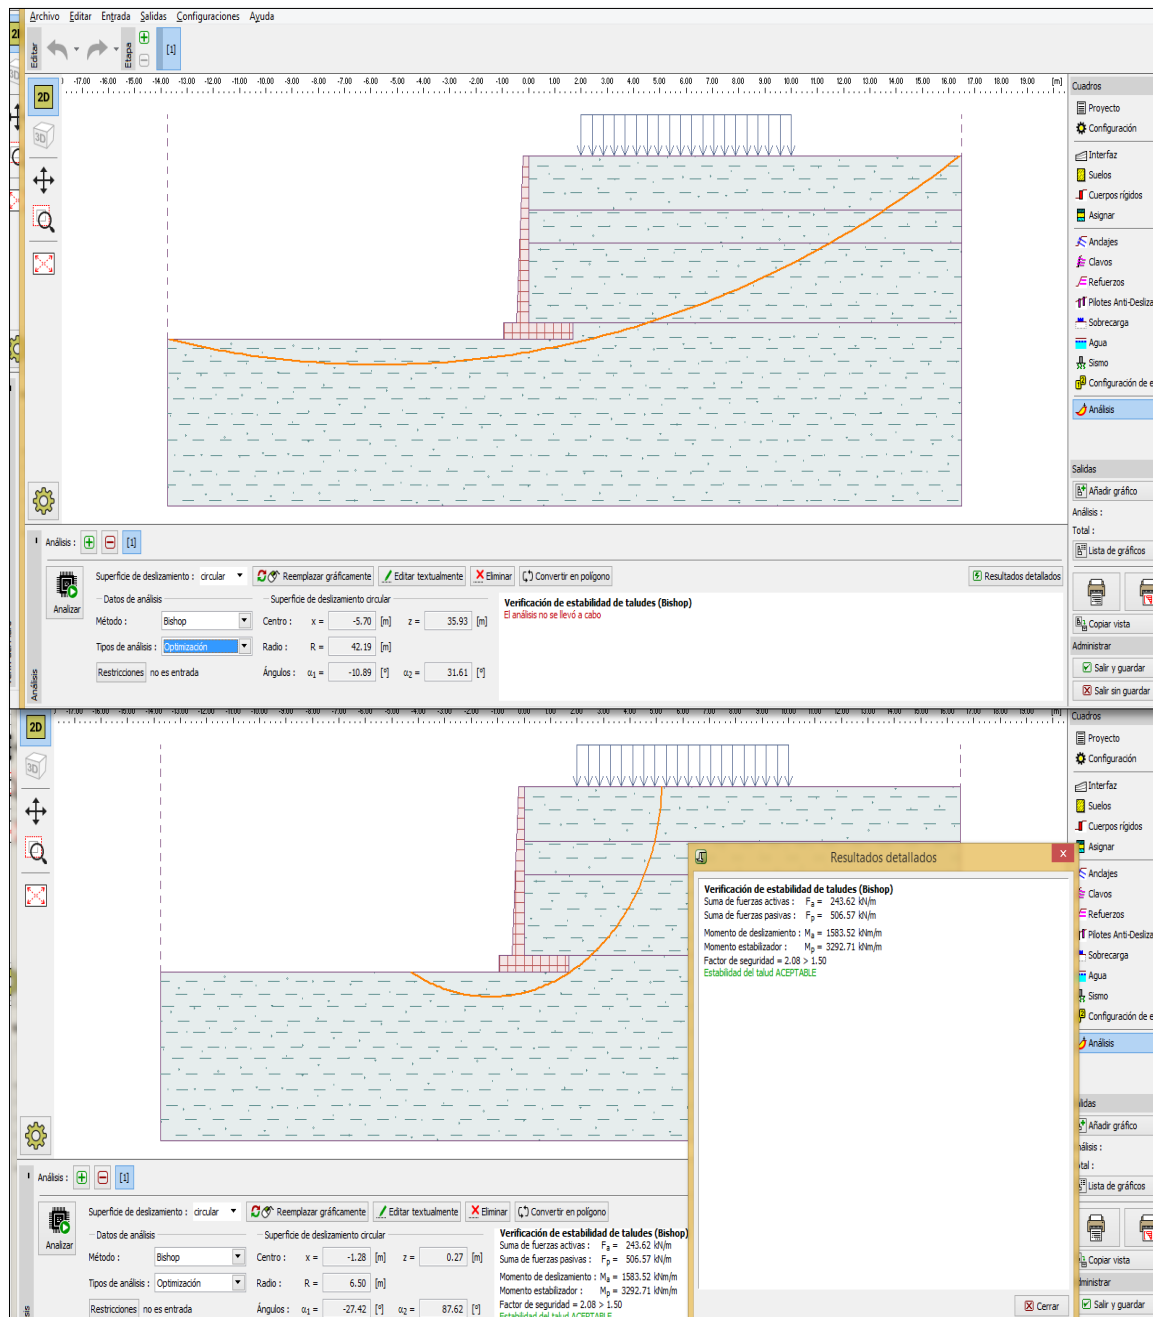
Archivo Editar Entrada Salidas Configuraciones Ayuda

Editar Etapa [1]

2D 3D

-17.00 -16.00 -15.00 -14.00 -13.00 -12.00 -11.00 -10.00 -9.00 -8.00 -7.00 -6.00 -5.00 -4.00 -3.00 -2.00 -1.00 0.00 1.00 2.00 3.00 4.00 5.00 6.00 7.00 8.00 9.00 10.00 11.00 12.00 13.00 14.00 15.00 16.00 17.00 18.00 19.00 [m]

Cuadros
Proyecto
Configuración
Interfaz
Suelos
Cuerpos rígidos
Asignar
Anclajes
Clavos
Refuerzos
Pilotes Anti-Desliza
Sobrecarga
Agua
Sismo
Configuración de e
Análisis

Salidas
Añadir gráfico
Análisis :
Total :
Lista de gráficos
Copiar vista
Administrar
Salir y guardar
Salir sin guardar

Análisis : [1]

Analizar
Superficie de deslizamiento : circular
Reemplazar gráficamente
Editar textualmente
Eliminar
Convertir en polígono
Resultados detallados
Datos de análisis
Método : Bishop
Tipos de análisis : Optimización
Restricciones no es entrada
Superficie de deslizamiento circular
Centro : x = -5.70 [m] z = 35.93 [m]
Radio : R = 42.19 [m]
Ángulos : $\alpha_1$ = -10.89 [°] $\alpha_2$ = 31.61 [°]

Verificación de estabilidad de taludes (Bishop)
El análisis no se llevó a cabo

Análisis

2D 3D

Cuadros
Proyecto
Configuración
Interfaz
Suelos
Cuerpos rígidos
Asignar
Anclajes
Clavos
Refuerzos
Pilotes Anti-Desliza
Sobrecarga
Agua
Sismo
Configuración de e
Análisis
lidas
Añadir gráfico
álisis :
tal :
Lista de gráficos
Copiar vista
ministrar
Salir y guardar

Resultados detallados
Verificación de estabilidad de taludes (Bishop)
Suma de fuerzas activas : $F_a$ = 243.62 kN/m
Suma de fuerzas pasivas : $F_p$ = 506.57 kN/m
Momento de deslizamiento : $M_a$ = 1583.52 kNm/m
Momento estabilizador : $M_p$ = 3292.71 kNm/m
Factor de seguridad = 2.08 > 1.50
Estabilidad del talud ACEPTABLE
Cerrar

Análisis : [1]
Analizar
Superficie de deslizamiento : circular
Reemplazar gráficamente
Editar textualmente
Eliminar
Convertir en polígono
Datos de análisis
Método : Bishop
Tipos de análisis : Optimización
Restricciones no es entrada
Superficie de deslizamiento circular
Centro : x = -1.28 [m] z = 0.27 [m]
Radio : R = 6.50 [m]
Ángulos : $\alpha_1$ = -27.42 [°] $\alpha_2$ = 87.62 [°]

Verificación de estabilidad de taludes (Bishop)
Suma de fuerzas activas : $F_a$ = 243.62 kN/m
Suma de fuerzas pasivas : $F_p$ = 506.57 kN/m
Momento de deslizamiento : $M_a$ = 1583.52 kNm/m
Momento estabilizador : $M_p$ = 3292.71 kNm/m
Factor de seguridad = 2.08 > 1.50
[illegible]